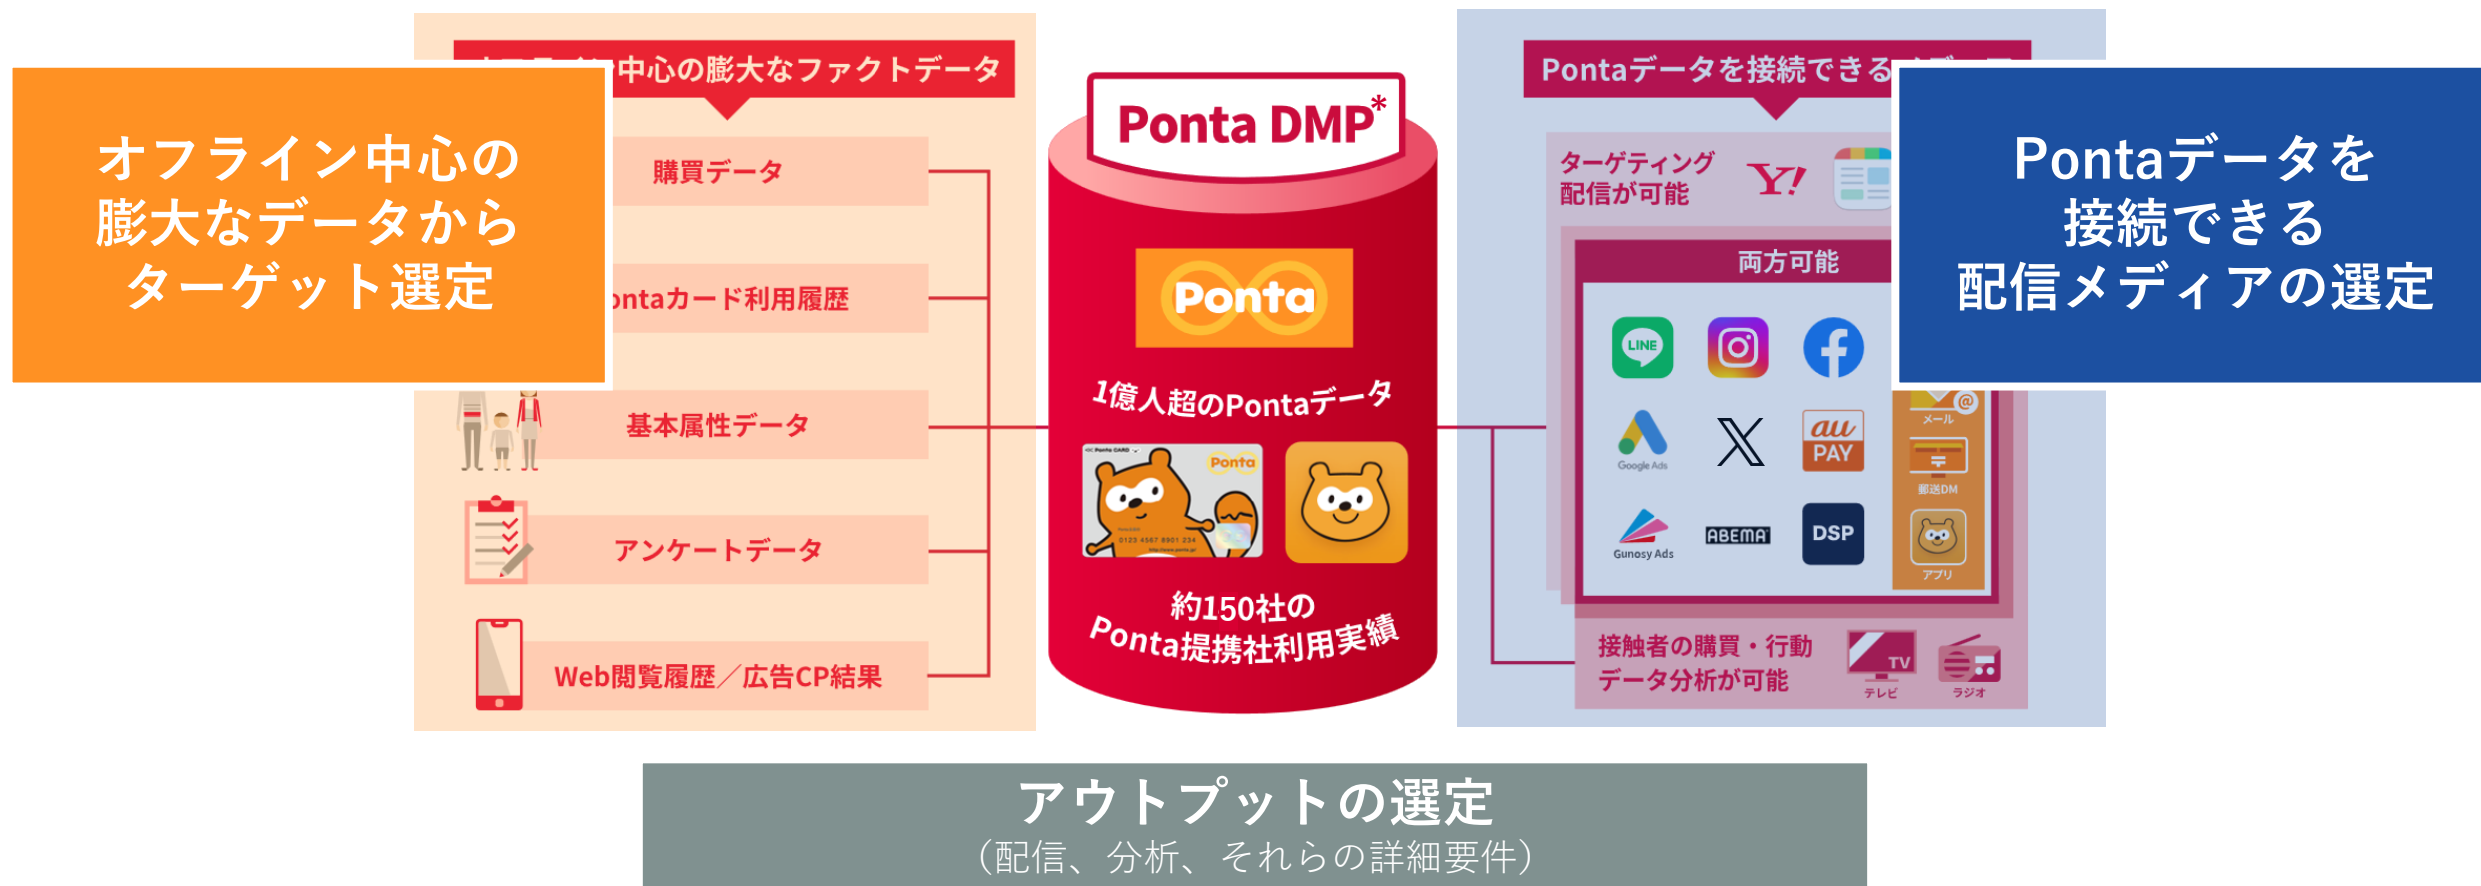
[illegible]中心の膨大なファクトデータ

オフライン中心の膨大なデータからターゲット選定

購買データ

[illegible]ntaカード利用履歴

基本属性データ

アンケートデータ

Web閲覧履歴／広告CP結果

Ponta DMP*

Ponta

1億人超のPontaデータ

Ponta

約150社のPonta提携社利用実績

Pontaデータを接続できる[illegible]

Pontaデータを接続できる配信メディアの選定

ターゲティング配信が可能

Y!

両方可能

LINE

Google Ads

au PAY

Gunosy Ads

ABEMA

DSP

メール

郵送DM

アプリ

接触者の購買・行動データ分析が可能

TV

テレビ

ラジオ

アウトプットの選定
（配信、分析、それらの詳細要件）